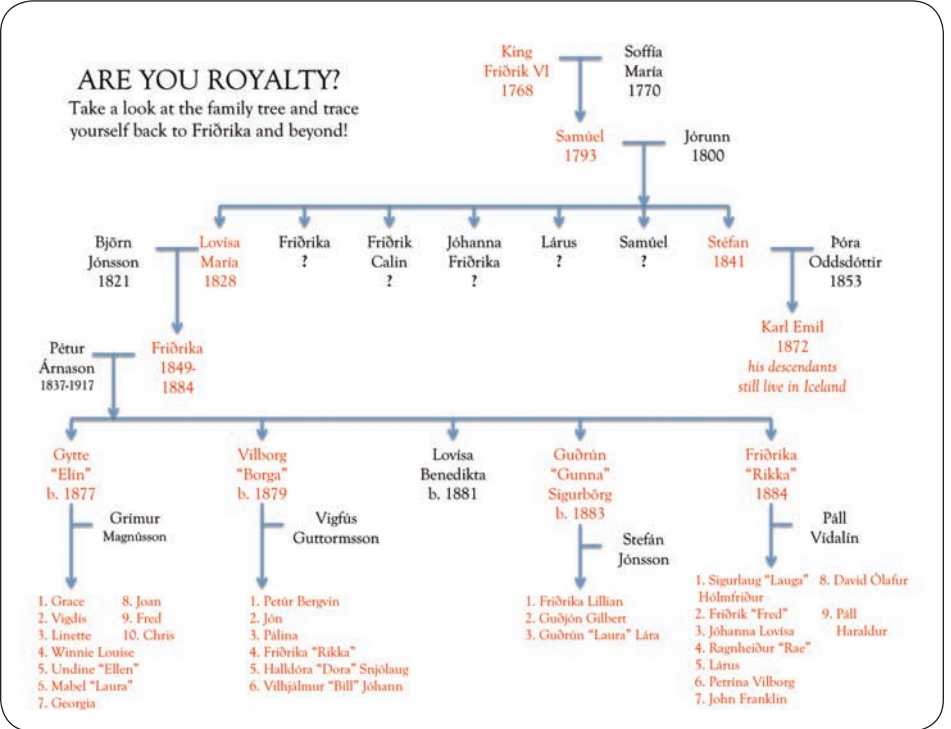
ARE YOU ROYALTY?
Take a look at the family tree and trace yourself back to Friðrika and beyond!

King Friðrik VI 1768

Soffía María 1770

Samúel 1793

Jórunn 1800

Björn Jónsson 1821

Lovísa María 1828

Friðrika ?

Friðrik Calin ?

Jóhanna Friðrika ?

Lárus ?

Samúel ?

Stéfan 1841

Þóra Oddsdóttir 1853

Karl Emil 1872
his descendants still live in Iceland

Pétur Árnason 1837-1917

Friðrika 1849-1884

Gytte "Elín" b. 1877

Vilborg "Borga" b. 1879

Lovísa Benedikta b. 1881

Guðrún "Gunna" Sigurbörg b. 1883

Friðrika "Rikka" 1884

Grímur Magnússon

Vigfús Guttormsson

Stefán Jónsson

Páll Vídalín

1. Grace
2. Vigdís
3. Linette
4. Winnie Louise
5. Undine "Ellen"
6. Mabel "Laura"
7. Georgia
8. Joan
9. Fred
10. Chris

1. Petúr Bergvin
2. Jón
3. Pálina
4. Friðrika "Rikka"
5. Halldóra "Dora" Snjólaug
6. Vilhjálmur "Bill" Jóhann

1. Friðrika Lillian
2. Guðjón Gilbert
3. Guðrún "Laura" Lára

1. Sigurlaug "Lauga" Hólmfríður
2. Friðrik "Fred"
3. Jóhanna Lovísa
4. Ragnheiður "Rae"
5. Lárus
6. Petrína Vilborg
7. John Franklín
8. David Ólafur
9. Páll Haraldur